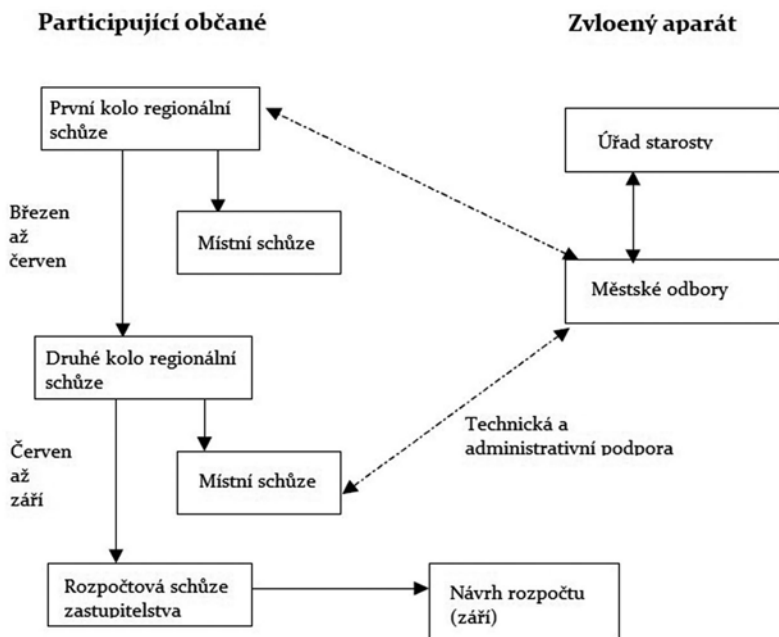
Participující občané

Zvloený aparát

První kolo regionální schůze

Úřad starosty

Březen až červen

Místní schůze

Městské odbory

Druhé kolo regionální schůze

Technická a administrativní podpora

Červen až září

Místní schůze

Rozpočtová schůze zastupitelstva

Návrh rozpočtu (září)